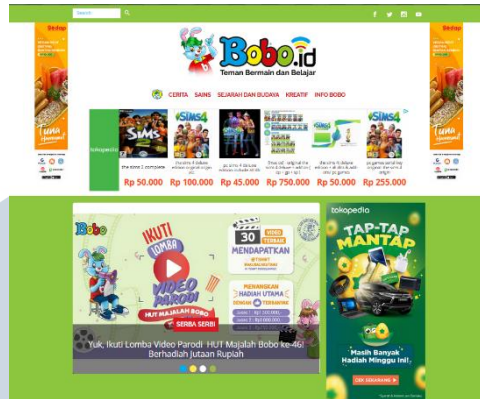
Search

Bobo.id

Teman Bermain dan Belajar

CERITA SAINS SEJARAH DAN BUDAYA KREATIF INFO BOBO

tokopedia

the sims 3 complete

Rp 50.000

Rp 100.000

Rp 45.000

Rp 750.000

Rp 50.000

Rp 255.000

Bobo

IKUTI LOMBA VIDEO PARODI

HUT MAJALAH BOBO

30 VIDEO TERBAIK MENDAPATKAN

PEMENANG HADIAH UTAMA

SERBA SERBI

Yuk, Ikuti Lomba Video Parodi HUT Majalah Bobo ke-46! Berhadiah Jutaan Rupiah

tokopedia

TAP-TAP MANTAP

Masih Banyak Hadiah Menang Ini!

CEK SEKARANG